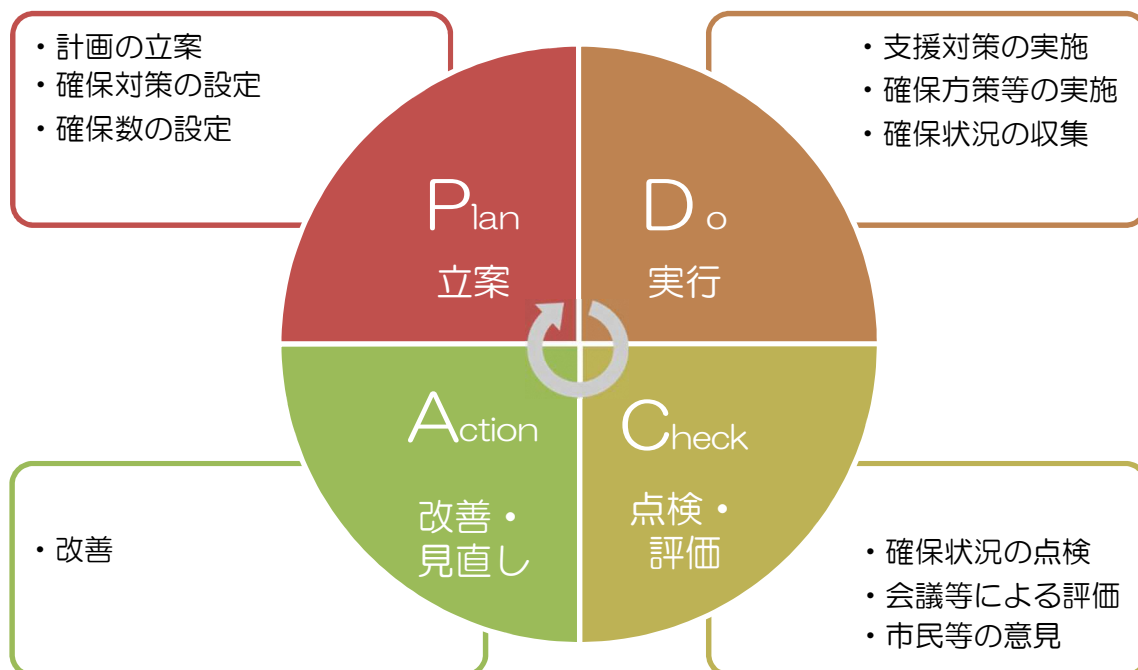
・計画の立案
・確保対策の設定
・確保数の設定

・支援対策の実施
・確保方策等の実施
・確保状況の収集

Plan
立案

Do
実行

Action
改善・見直し

Check
点検・評価

・改善

・確保状況の点検
・会議等による評価
・市民等の意見